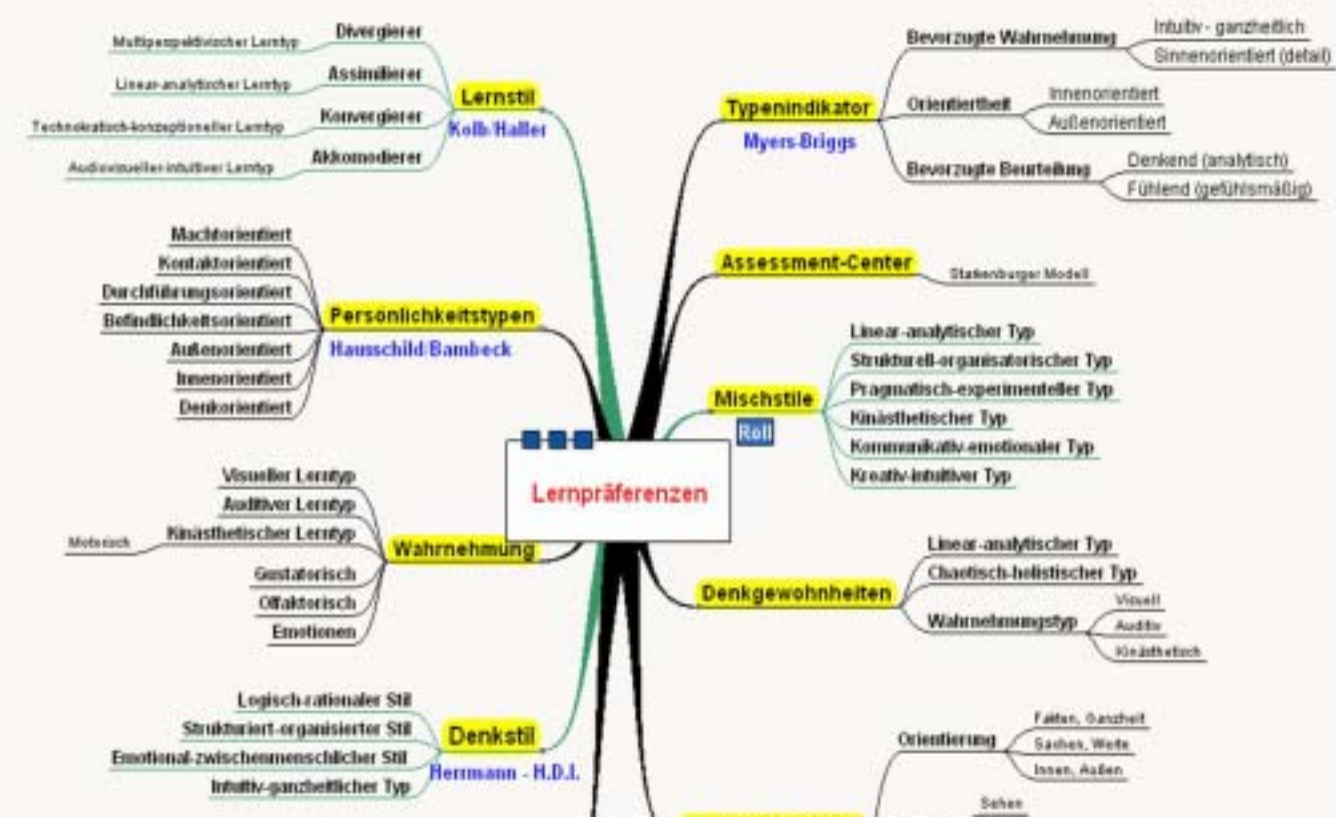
Lernpräferenzen

Lernstil
Kolb/Haller
Divergierer
Multiperspektivischer Lerntyp
Assimilierer
Linear-analytischer Lerntyp
Konvergierer
Technokratisch-konzeptioneller Lerntyp
Akkomodierer
Audiovisueller-intuitiver Lerntyp

Persönlichkeitstypen
Hausschild/Bambeck
Machtorientiert
Kontaktorientiert
Durchführungsorientiert
Befindlichkeitsorientiert
Außenorientiert
Innenorientiert
Denkorientiert

Wahrnehmung
Visueller Lerntyp
Auditiver Lerntyp
Kinästhetischer Lerntyp
Motorisch
Gustatorisch
Olfaktorisch
Emotionen

Denkstil
Herrmann - H.D.I.
Logisch-rationaler Stil
Strukturiert-organisierter Stil
Emotional-zwischenmenschlicher Stil
Intuitiv-ganzheitlicher Typ

Typenindikator
Myers-Briggs
Bevorzugte Wahrnehmung
Intuitiv - ganzheitlich
Sinnenorientiert (detail)
Orientiertheit
Innenorientiert
Außenorientiert
Bevorzugte Beurteilung
Denkend (analytisch)
Fühlend (gefühlsmäßig)

Assessment-Center
Stattenburger Modell

Mischstile
Roll
Linear-analytischer Typ
Strukturell-organisatorischer Typ
Pragmatisch-experimenteller Typ
Kinästhetischer Typ
Kommunikativ-emotionaler Typ
Kreativ-intuitiver Typ

Denkgewohnheiten
Linear-analytischer Typ
Chaotisch-holistischer Typ
Wahrnehmungstyp
Visuell
Auditiv
Kinästhetisch

Orientierung
Fakten, Ganzheit
Sachen, Werte
Innen, Außen
Sehen
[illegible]